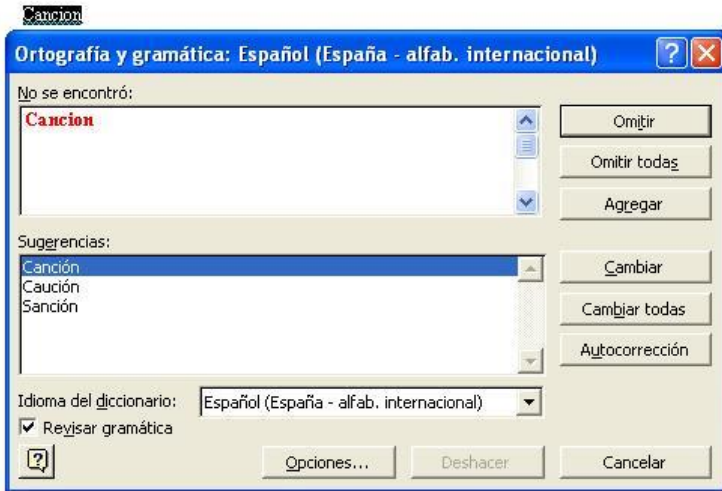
Cancion

Ortografía y gramática: Español (España - alfab. internacional)

No se encontró:

Cancion

Omitir

Omitir todas

Agregar

Sugerencias:

Canción
Caución
Sanción

Cambiar

Cambiar todas

Autocorrección

Idioma del diccionario: Español (España - alfab. internacional)

Revisar gramática

Opciones...

Deshacer

Cancelar